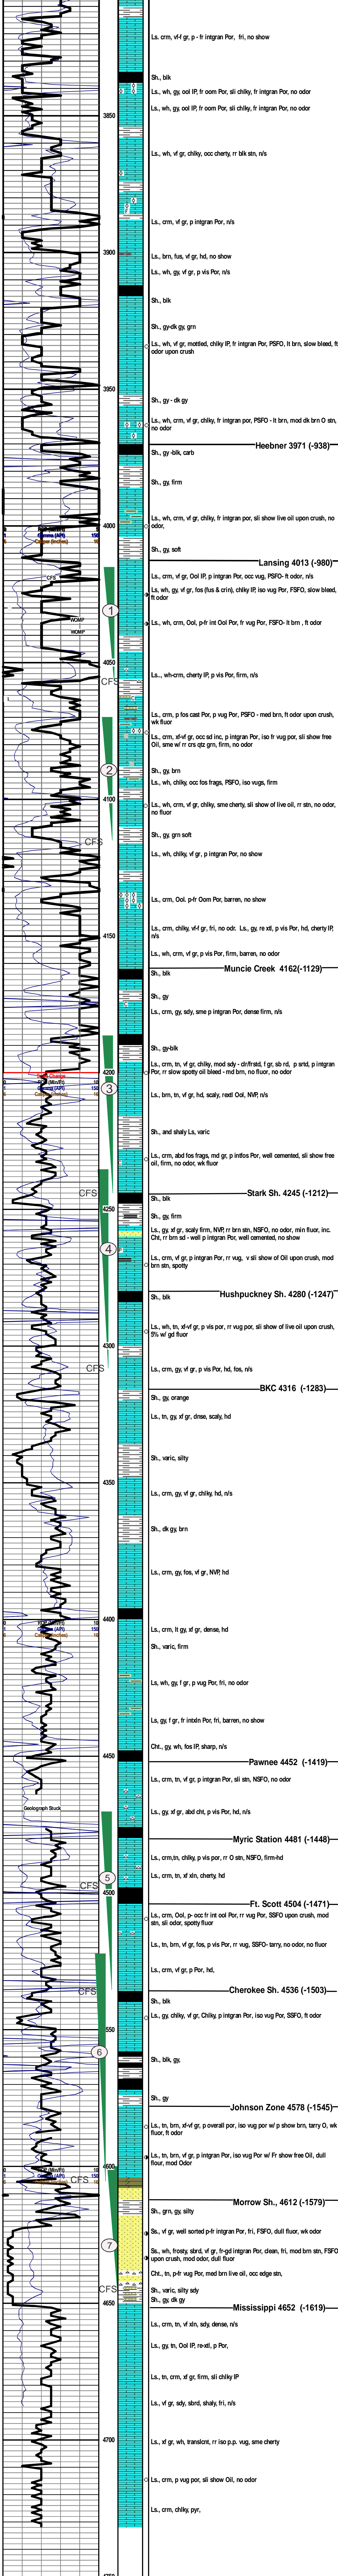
Ls. crm, vf-f gr, p - fr intgran Por, fri, no show

Sh., blk

Ls., wh, gy, ool IP, fr oom Por, sli chlky, fr intgran Por, no odor

Ls., wh, gy, ool IP, fr oom Por, sli chlky, fr intgran Por, no odor

3850

Ls., wh, vf gr, chlky, occ cherty, rr blk stn, n/s

Ls., crm, vf gr, p intgran Por, n/s

3900

Ls., brn, fus, vf gr, hd, no show

Ls., wh, gy, vf gr, p vis Por, n/s

Sh., blk

Sh., gy-dk gy, grn

Ls., wh, vf gr, mottled, chlky IP, fr intgran Por, PSFO, lt brn, slow bleed, ft odor upon crush

3950

Sh., gy - dk gy

Ls., wh, crm, vf gr, chlky, fr intgran por, PSFO - lt brn, mod dk brn O stn, no odor

Heebner 3971 (-938)

Sh., gy -blk, carb

Sh., gy, firm

4000

Ls., wh, crm, vf gr, chlky, fr intgran por, sli show live oil upon crush, no odor,

Sh., gy, soft

Lansing 4013 (-980)

Ls., crm, vf gr, Ool IP, p intgran Por, occ vug, PSFO- ft odor, n/s

Ls, wh, gy, vf gr, fos (fus & crin), chlky IP, iso vug Por, FSFO, slow bleed, ft odor

CFS

1

WOMP

WOMP

Ls., wh, crm, Ool, p-fr Int Ool Por, fr vug Por, FSFO- lt brn , ft odor

4050

CFS

Ls.., wh-crm, cherty IP, p vis Por, firm, n/s

Ls., crm, p fos cast Por, p vug Por, PSFO - med brn, ft odor upon crush, wk fluor

Ls., crm, xl-vf gr, occ sd inc, p intgran Por, iso fr vug por, sli show free Oil, sme w/ rr crs qtz grn, firm, no odor

2

Sh., gy, brn

Ls., wh, chlky, occ fos frags, PSFO, iso vugs, firm

4100

Ls., wh, crm, vf gr, chlky, sme cherty, sli show of live oil, rr stn, no odor, no fluor

CFS

Sh., gy, grn soft

Ls., wh, chlky, vf gr, p intgran Por, no show

Ls., crm, Ool. p-fr Oom Por, barren, no show

Ls., crm, chlky, vf-f gr, fri, no odr. Ls., gy, re xtl, p vis Por, hd, cherty IP, n/s

4150

Ls., wh, crm, vf gr, p vis Por, firm, barren, no odor

Sh., blk

Muncie Creek 4162(-1129)

Sh., gy

Ls., crm, gy, sdy, sme p intgran Por, dense firm, n/s

Sh., gy-blk

Ls., crm, tn, vf gr, chlky, mod sdy - dirtfrstd, f gr, sb rd, p srtd, p intgran Por, rr slow spotty oil bleed - md brn, no fluor, no odor

3

4200

Scale Change

Ls., brn, tn, vf gr, hd, scaly, rextl Ool, NVP, n/s

Sh., and shaly Ls, varic

Ls., crm, abd fos frags, md gr, p intfos Por, well cemented, sli show free oil, firm, no odor, wk fluor

CFS

Sh., blk

Stark Sh. 4245 (-1212)

4250

Sh., gy, firm

Ls., gy, xf gr, scaly firm, NVP, rr brn stn, NSFO, no odor, min fluor, inc. Cht, rr brn sd - well p intgran Por, well cemented, no show

4

Ls., crm, vf gr, p intgran Por, rr vug, v sli show of Oil upon crush, mod brn stn, spotty

Sh., blk

Hushpuckney Sh. 4280 (-1247)

Ls., wh, tn, xf-vf gr, p vis por, rr vug por, sli show of live oil upon crush, 5% w/ gd fluor

4300

CFS

Ls., crm, gy, vf gr, p vis Por, hd, fos, n/s

BKC 4316 (-1283)

Sh., gy, orange

Ls., tn, gy, xf gr, dnse, scaly, hd

Sh., varic, silty

4350

Ls., crm, gy, vf gr, chlky, hd, n/s

Sh., dk gy, brn

Ls., crm, gy, fos, vf gr, NVP, hd

4400

Ls., crm, lt gy, xf gr, dense, hd

Sh., varic, firm

Ls, wh, gy, f gr, p vug Por, fri, no odor

Ls, gy, f gr, fr intxln Por, fri, barren, no show

Cht., gy, wh, fos IP, sharp, n/s

4450

Pawnee 4452 (-1419)

Ls., crm, tn, vf gr, p intgran Por, sli stn, NSFO, no odor

Geolograph Stuck

Ls., gy, xf gr, abd cht, p vis Por, hd, n/s

Myric Station 4481 (-1448)

Ls., crm,tn, chlky, p vis por, rr O stn, NSFO, firm-hd

5

CFS

Ls., crm, tn, xf xln, cherty, hd

4500

Ft. Scott 4504 (-1471)

Ls., crm, Ool, p- occ fr int ool Por, rr vug Por, SSFO upon crush, mod stn, sli odor, spotty fluor

Ls., tn, brn, vf gr, fos, p vis Por, rr vug Por, SSFO- tarry, no odor, no fluor

CFS

Ls., crm, vf gr, p Por, hd,

Sh., blk

Cherokee Sh. 4536 (-1503)

Ls., gy, chlky, vf gr, Chlky, p intgran Por, iso vug Por, SSFO, ft odor

6

550

Sh., blk, gy,

Sh., gy

Johnson Zone 4578 (-1545)

Ls., tn, brn, xf-vf gr, p overall por, iso vug por w/ p show brn, tarry O, wk fluor, ft odor

Ls., tn, brn, vf gr, p intgran Por, iso vug Por w/ Fr show free Oil, dull flour, mod Odor

4600

CFS

Morrow Sh., 4612 (-1579)

Sh., grn, gy, silty

Ss., vf gr, well sorted p-fr intgran Por, fri, FSFO, dull fluor, wk odor

7

Ss., wh, frosty, shrd, vf gr, fr-gd intgran Por, clean, fri, mod brn stn, FSFO upon crush, mod odor, dull fluor

Cht., tn, p-fr vug Por, med brn live oil, occ edge stn,

CFS

Sh., varic, silty sdy

Sh., gy, dk gy

4650

Mississippi 4652 (-1619)

Ls., crm, tn, vf xln, sdy, dense, n/s

Ls., gy, tn, Ool IP, re-xtl, p Por,

Ls., tn, crm, xf gr, firm, sli chlky IP

Ls., vf gr, sdy, sbrd, shaly, fri, n/s

4700

Ls., xf gr, wh, translcnt, rr iso p.p. vug, sme cherty

Ls., crm, p vug por, sli show Oil, no odor

Ls., crm, chlky, pyr,